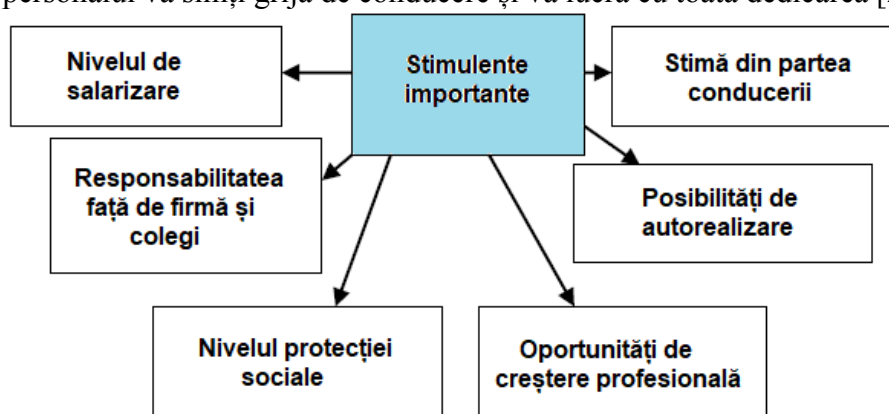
personalul va simți grija de conducere și va lucra cu toată dedicarea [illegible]

Stimulente importante

Nivelul de salarizare

Stimă din partea conducerii

Responsabilitatea față de firmă și colegi

Posibilități de autorealizare

Nivelul protecției sociale

Oportunități de creștere profesională